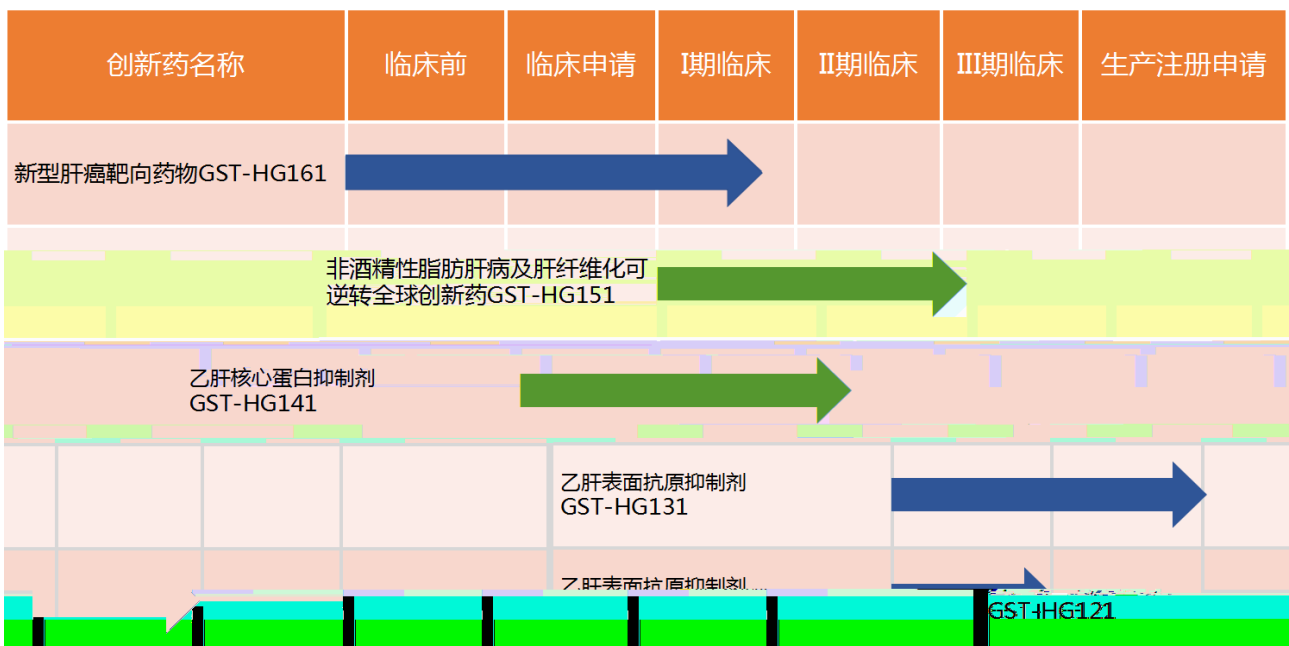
| 创新药名称 | 临床前 | 临床申请 | I期临床 | II期临床 | III期临床 | 生产注册申请 |
|---|---|---|---|---|---|---|
| 新型肝癌靶向药物GST-HG161 | | | | | | |
| 非酒精性脂肪肝病及肝纤维化可逆转全球创新药GST-HG151 | | | | | | |
| 乙肝核心蛋白抑制剂 GST-HG141 | | | | | | |
| 乙肝表面抗原抑制剂 GST-HG131 | | | | | | |
| 乙肝表面抗原抑制剂 GST-HG121 | | | | | | |